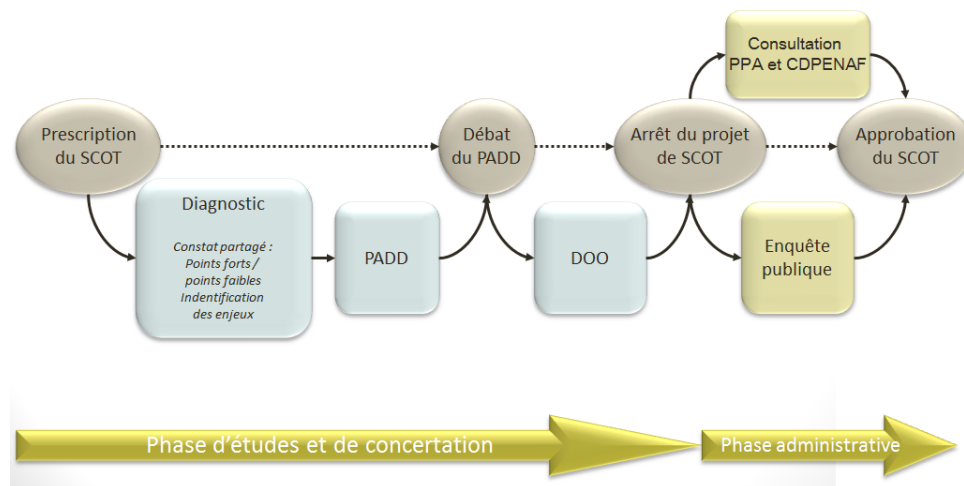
Consultation PPA et CDPENAF

Prescription du SCOT

Débat du PADD

Arrêt du projet de SCOT

Approbation du SCOT

Diagnostic

Constat partagé : Points forts / points faibles Indentification des enjeux

PADD

DOO

Enquête publique

Phase d'études et de concertation

Phase administrative